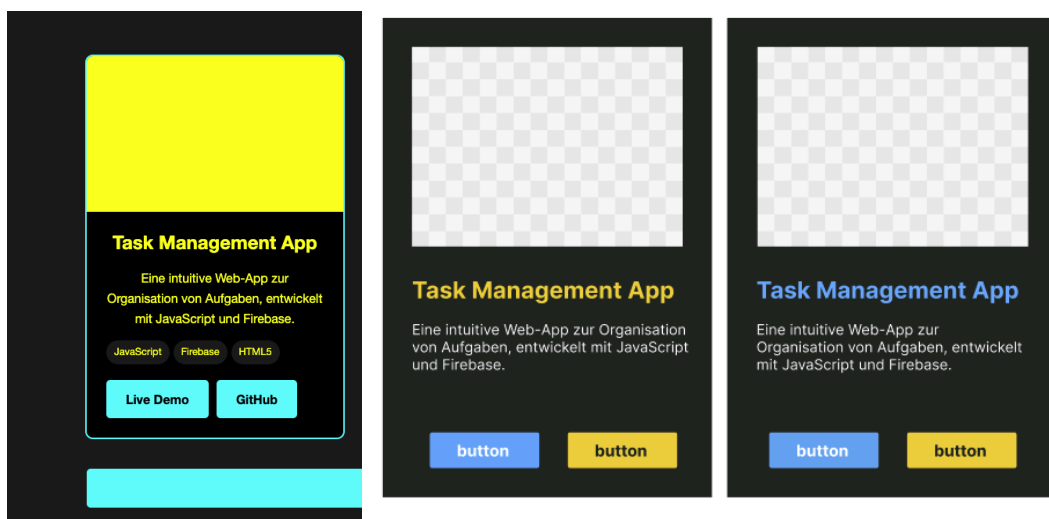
Task Management App

Eine intuitive Web-App zur Organisation von Aufgaben, entwickelt mit JavaScript und Firebase.

JavaScript Firebase HTML5

Live Demo GitHub

Task Management App

Eine intuitive Web-App zur Organisation von Aufgaben, entwickelt mit JavaScript und Firebase.

button button

Task Management App

Eine intuitive Web-App zur Organisation von Aufgaben, entwickelt mit JavaScript und Firebase.

button button